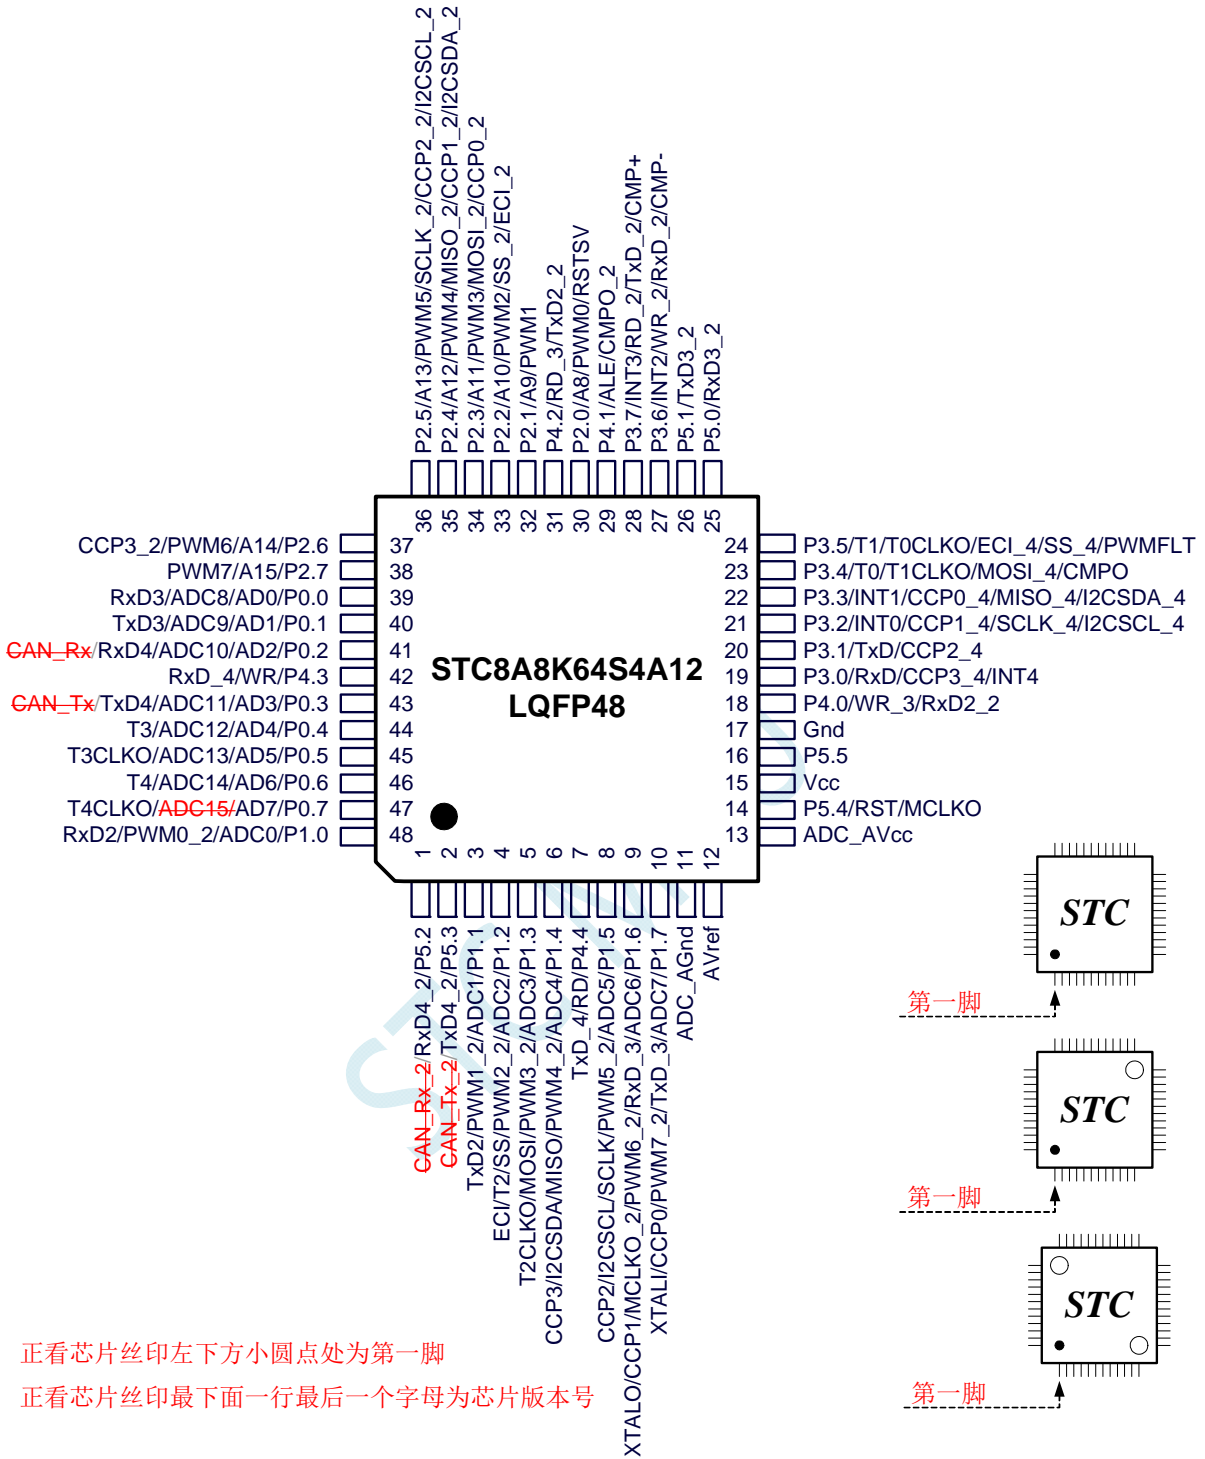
P2.5/A13/PWM5/SCLK_2/CCP2_2/I2CSCL_2
P2.4/A12/PWM4/MISO_2/CCP1_2/I2CSDA_2
P2.3/A11/PWM3/MOSI_2/CCP0_2
P2.2/A10/PWM2/SS_2/ECI_2
P2.1/A9/PWM1
P4.2/RD_3/TxD2_2
P2.0/A8/PWM0/RSTSV
P4.1/ALE/CMPO_2
P3.7/INT3/RD_2/TxD_2/CMP+
P3.6/INT2/WR_2/RxD_2/CMP-
P5.1/TxD3_2
P5.0/RxD3_2

36 35 34 33 32 31 30 29 28 27 26 25

CCP3_2/PWM6/A14/P2.6 37
PWM7/A15/P2.7 38
RxD3/ADC8/AD0/P0.0 39
TxD3/ADC9/AD1/P0.1 40
CAN_Rx/RxD4/ADC10/AD2/P0.2 41
RxD_4/WR/P4.3 42
CAN_Tx/TxD4/ADC11/AD3/P0.3 43
T3/ADC12/AD4/P0.4 44
T3CLKO/ADC13/AD5/P0.5 45
T4/ADC14/AD6/P0.6 46
T4CLKO/ADC15/AD7/P0.7 47
RxD2/PWM0_2/ADC0/P1.0 48

STC8A8K64S4A12
LQFP48

24 P3.5/T1/T0CLKO/ECI_4/SS_4/PWMFLT
23 P3.4/T0/T1CLKO/MOSI_4/CMPO
22 P3.3/INT1/CCP0_4/MISO_4/I2CSDA_4
21 P3.2/INT0/CCP1_4/SCLK_4/I2CSCL_4
20 P3.1/TxD/CCP2_4
19 P3.0/RxD/CCP3_4/INT4
18 P4.0/WR_3/RxD2_2
17 Gnd
16 P5.5
15 Vcc
14 P5.4/RST/MCLKO
13 ADC_AVcc

1 2 3 4 5 6 7 8 9 10 11 12

CAN_Rx_2/RxD4_2/P5.2
CAN_Tx_2/TxD4_2/P5.3
TxD2/PWM1_2/ADC1/P1.1
ECI/T2/SS/PWM2_2/ADC2/P1.2
T2CLKO/MOSI/PWM3_2/ADC3/P1.3
CCP3/I2CSDA/MISO/PWM4_2/ADC4/P1.4
TxD_4/RD/P4.4
CCP2/I2CSCL/SCLK/PWM5_2/ADC5/P1.5
XTALO/CCP1/MCLKO_2/PWM6_2/RxD_3/ADC6/P1.6
XTALI/CCP0/PWM7_2/TxD_3/ADC7/P1.7
ADC_AGnd
AVref

STC
第一脚
STC
第一脚
STC
第一脚

正看芯片丝印左下方小圆点处为第一脚
正看芯片丝印最下面一行最后一个字母为芯片版本号